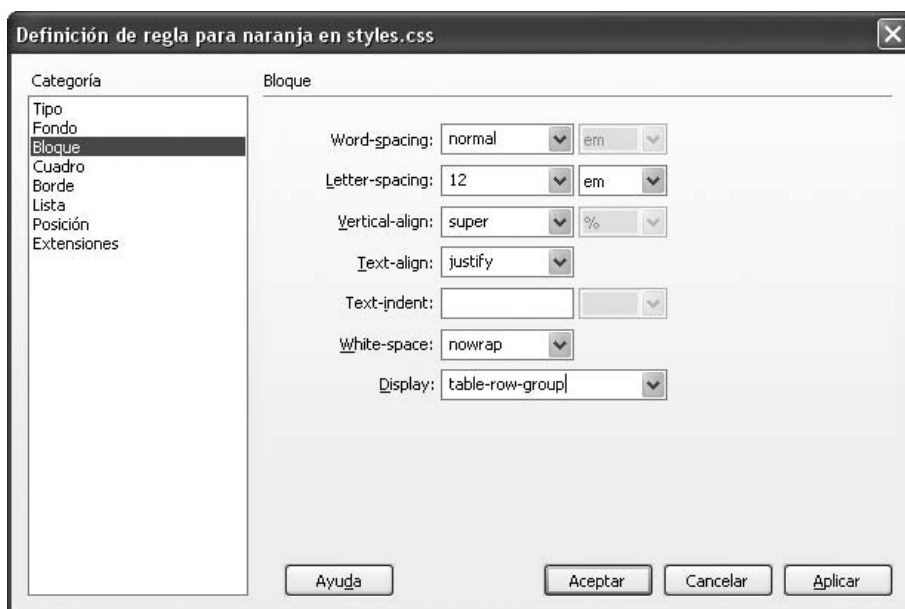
Definición de regla para naranja en styles.css

Categoría

Tipo
Fondo
Bloque
Cuadro
Borde
Lista
Posición
Extensiones

Bloque

Word-spacing: normal em

Letter-spacing: 12 em

Vertical-align: super %

Text-align: justify

Text-indent:

White-space: nowrap

Display: table-row-group

Ayuda

Aceptar

Cancelar

Aplicar